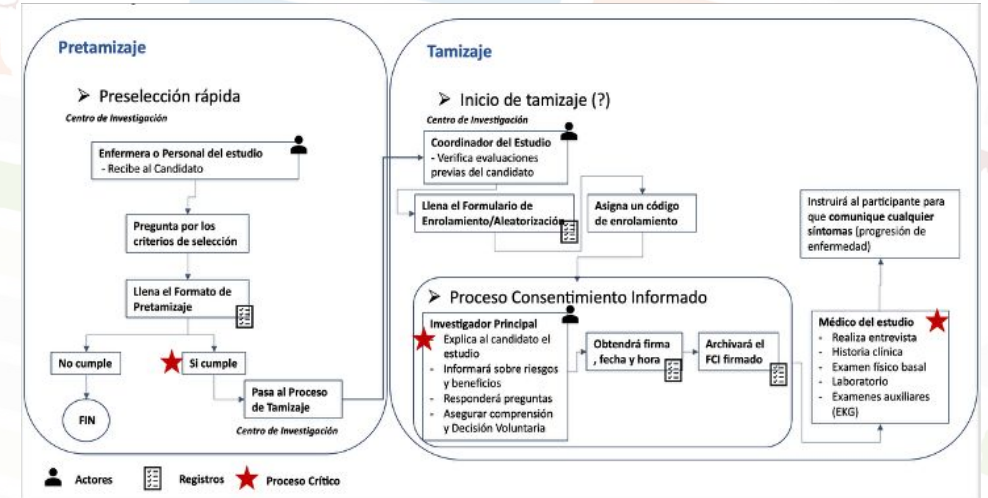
Pretamizaje

➢ Preselección rápida

Centro de Investigación

Enfermera o Personal del estudio
- Recibe al Candidato

Pregunta por los criterios de selección

Llena el Formato de Pretamizaje

No cumple

Si cumple

FIN

Pasa al Proceso de Tamizaje

Centro de Investigación

Tamizaje

➢ Inicio de tamizaje (?)

Centro de Investigación

Coordinador del Estudio
- Verifica evaluaciones previas del candidato

Llena el Formulario de Enrolamiento/Aleatorización

Asigna un código de enrolamiento

Instruirá al participante para que comunique cualquier síntomas (progresión de enfermedad)

➢ Proceso Consentimiento Informado

Investigador Principal
- Explica al candidato el estudio
- Informará sobre riesgos y beneficios
- Responderá preguntas
- Asegurar comprensión y Decisión Voluntaria

Obtendrá firma , fecha y hora

Archivará el FCI firmado

Médico del estudio
- Realiza entrevista
- Historia clínica
- Examen físico basal
- Laboratorio
- Examenes auxiliares (EKG)

Actores Registros Proceso Crítico